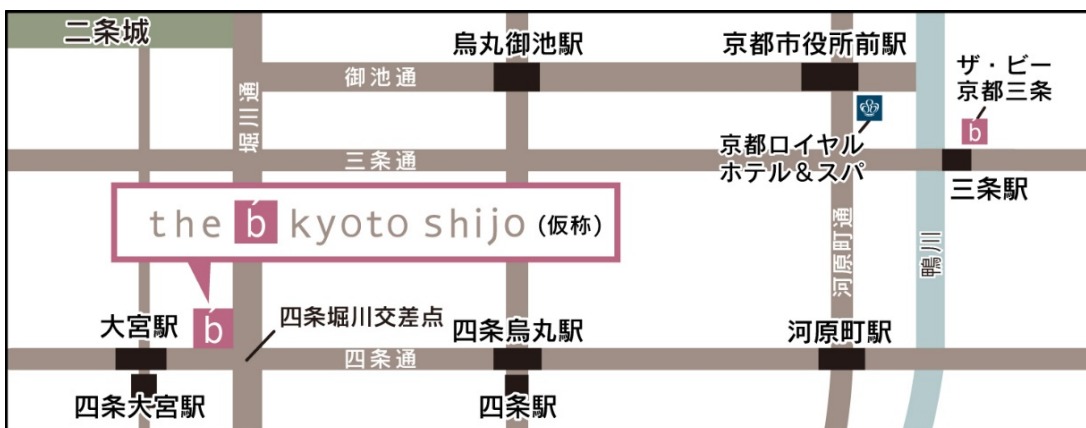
二条城

烏丸御池駅

京都市役所前駅

ザ・ビー
京都三条

御池通

堀川通

京都ロイヤル
ホテル＆スパ

三条通

三条駅

the b kyoto shijo（仮称）

河原町通

鴨川

大宮駅

b

四条堀川交差点

四条烏丸駅

河原町駅

四条通

四条大宮駅

四条駅